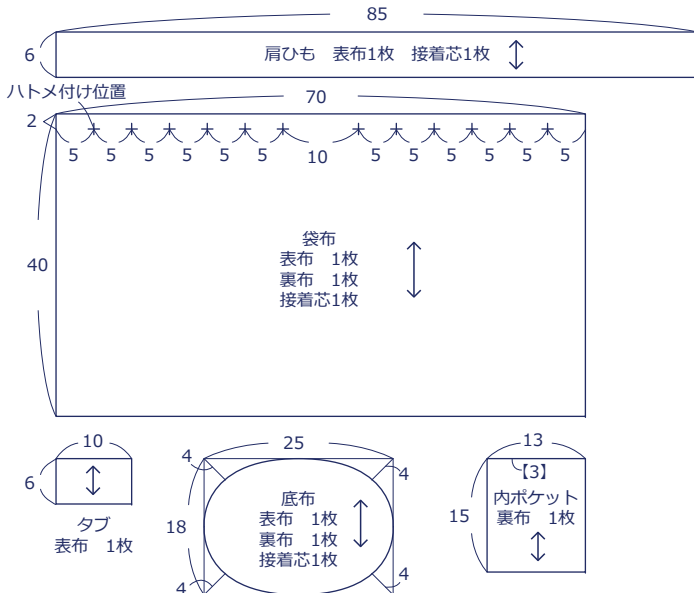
85

6

肩ひも　表布1枚　接着芯1枚

ハトメ付け位置

70

2

5　5　5　5　5　5　10　5　5　5　5　5　5

40

袋布
表布　1枚
裏布　1枚
接着芯1枚

10

6

タブ
表布　1枚

25

4

4

18

底布
表布　1枚
裏布　1枚
接着芯1枚

4

4

13

【3】

15

内ポケット
裏布　1枚